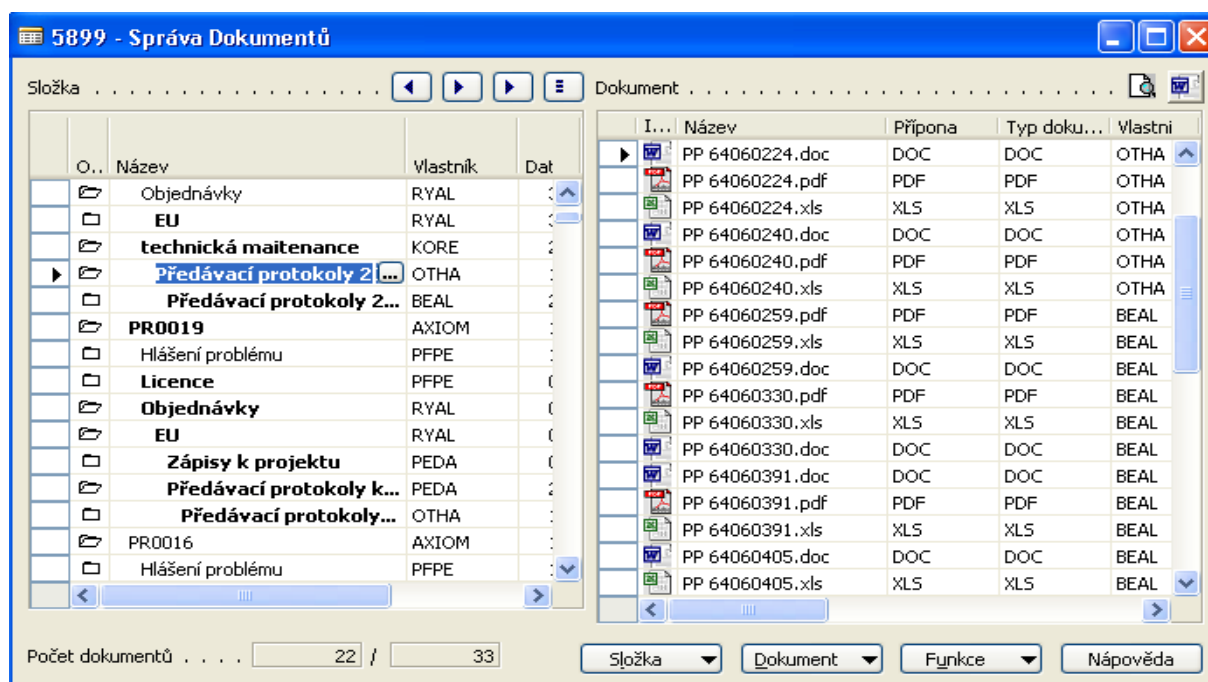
5899 - Správa Dokumentů

Složka . . . . . . . . . . . . . . . . . . . . . . . .

Dokument . . . . . . . . . . . . . . . . . . . . . . . . . . . . . . . . . . . . . . .

| O... | Název | Vlastník | Dat |
|---|---|---|---|
| | Objednávky | RYAL | |
| | EU | RYAL | |
| | technická maitenance | KORE | |
| | Předávací protokoly 2 | OTHA | |
| | Předávací protokoly 2... | BEAL | |
| | PR0019 | AXIOM | |
| | Hlášení problému | PFPE | |
| | Licence | PFPE | |
| | Objednávky | RYAL | |
| | EU | RYAL | |
| | Zápisy k projektu | PEDA | |
| | Předávací protokoly k... | PEDA | |
| | Předávací protokoly... | OTHA | |
| | PR0016 | AXIOM | |
| | Hlášení problému | PFPE | |

| I... | Název | Přípona | Typ doku... | Vlastni |
|---|---|---|---|---|
| | PP 64060224.doc | DOC | DOC | OTHA |
| | PP 64060224.pdf | PDF | PDF | OTHA |
| | PP 64060224.xls | XLS | XLS | OTHA |
| | PP 64060240.doc | DOC | DOC | OTHA |
| | PP 64060240.pdf | PDF | PDF | OTHA |
| | PP 64060240.xls | XLS | XLS | OTHA |
| | PP 64060259.pdf | PDF | PDF | BEAL |
| | PP 64060259.xls | XLS | XLS | BEAL |
| | PP 64060259.doc | DOC | DOC | BEAL |
| | PP 64060330.pdf | PDF | PDF | BEAL |
| | PP 64060330.xls | XLS | XLS | BEAL |
| | PP 64060330.doc | DOC | DOC | BEAL |
| | PP 64060391.doc | DOC | DOC | BEAL |
| | PP 64060391.pdf | PDF | PDF | BEAL |
| | PP 64060391.xls | XLS | XLS | BEAL |
| | PP 64060405.doc | DOC | DOC | BEAL |
| | PP 64060405.xls | XLS | XLS | BEAL |

Počet dokumentů . . . . 22 / 33

Složka Dokument Funkce Nápověda